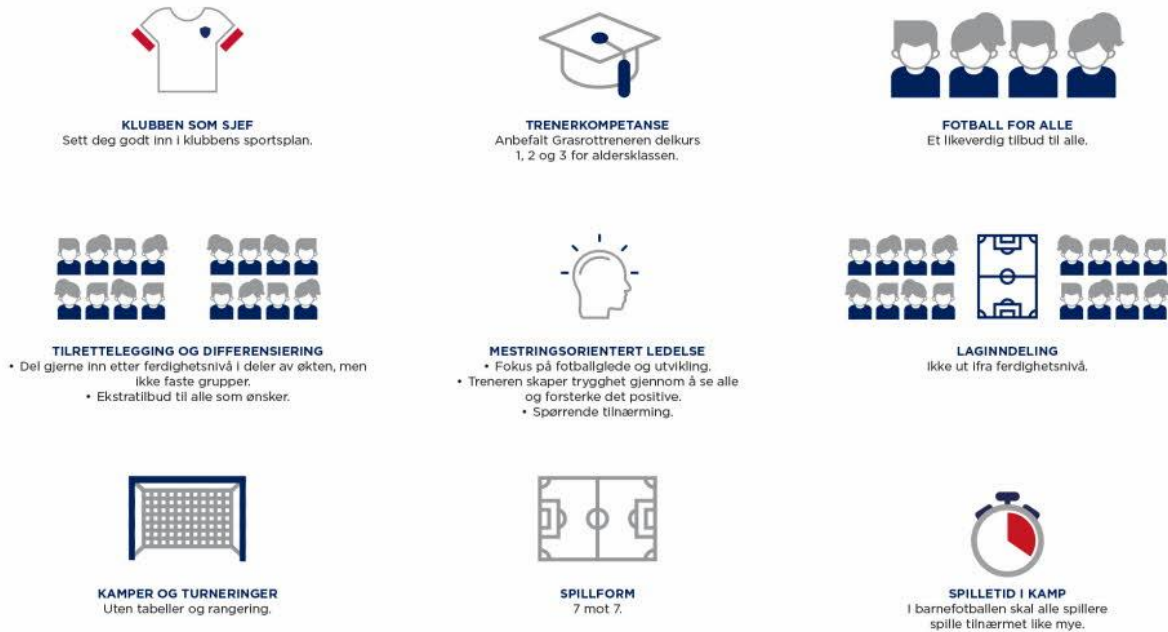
KLUBBEN SOM SJEF
Sett deg godt inn i klubbens sportsplan.

TRENERKOMPETANSE
Anbefalt Grasrottreneren delkurs 1, 2 og 3 for aldersklassen.

FOTBALL FOR ALLE
Et likeverdig tilbud til alle.

TILRETTELEGGING OG DIFFERENSIERING
• Del gjerne inn etter ferdighetsnivå i deler av økten, men ikke faste grupper.
• Ekstratilbud til alle som ønsker.

MESTRINGSORIENTERT LEDELSE
• Fokus på fotballglede og utvikling.
• Treneren skaper trygghet gjennom å se alle og forsterke det positive.
• Spørrende tilnærming.

LAGINNDELING
Ikke ut ifra ferdighetsnivå.

KAMPER OG TURNERINGER
Uten tabeller og rangering.

SPILLFORM
7 mot 7.

SPILLETID I KAMP
I barnefotballen skal alle spillere spille tilnærmet like mye.